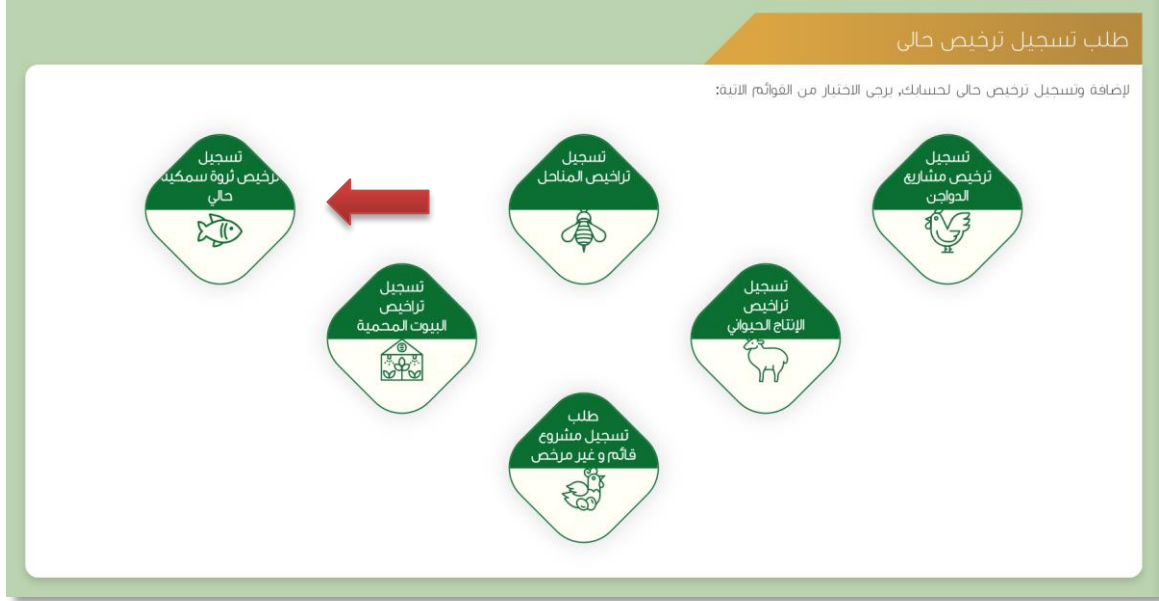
طلب تسجيل ترخيص حالى

لإضافة وتسجيل ترخيص حالى لحسابك، يرجى الاختيار من القوائم الاتية:

تسجيل ترخيص مشاريع الدواجن

تسجيل تراخيص المناحل

تسجيل ترخيص ثروة سمكية حالي

تسجيل تراخيص الإنتاج الحيواني

تسجيل تراخيص البيوت المحمية

طلب تسجيل مشروع قائم و غير مرخص